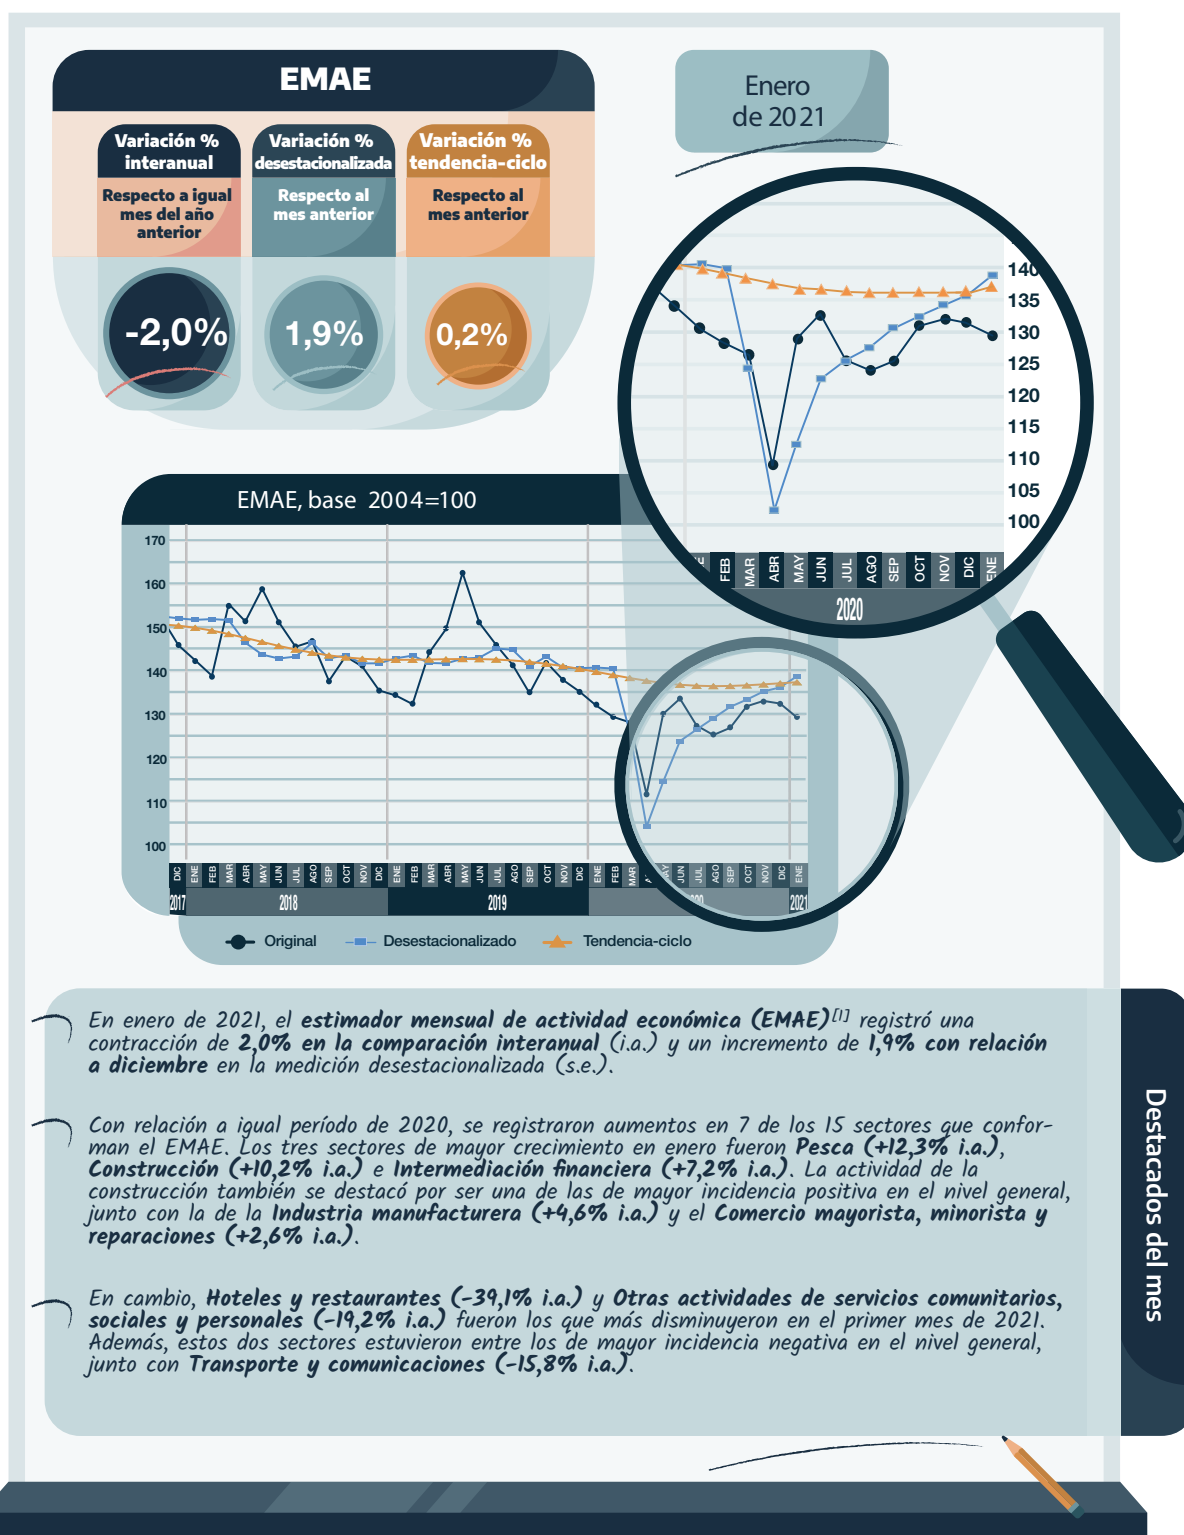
EMAE

Variación % interanual
Respecto a igual mes del año anterior
-2,0%

Variación % desestacionalizada
Respecto al mes anterior
1,9%

Variación % tendencia-ciclo
Respecto al mes anterior
0,2%

Enero de 2021

140
135
130
125
120
115
110
105
100
FEB MAR ABR MAY JUN JUL AGO SEP OCT NOV DIC ENE
2020

EMAE, base 2004=100

170
160
150
140
130
120
110
100
DIC ENE FEB MAR ABR MAY JUN JUL AGO SEP OCT NOV DIC ENE FEB MAR ABR MAY JUN JUL AGO SEP OCT NOV DIC ENE FEB MAR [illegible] MAY JUN JUL AGO SEP OCT NOV DIC ENE
2017 2018 2019 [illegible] 2021

Original Desestacionalizado Tendencia-ciclo

En enero de 2021, el estimador mensual de actividad económica (EMAE)[1] registró una contracción de 2,0% en la comparación interanual (i.a.) y un incremento de 1,9% con relación a diciembre en la medición desestacionalizada (s.e.).

Con relación a igual período de 2020, se registraron aumentos en 7 de los 15 sectores que conforman el EMAE. Los tres sectores de mayor crecimiento en enero fueron Pesca (+12,3% i.a.), Construcción (+10,2% i.a.) e Intermediación financiera (+7,2% i.a.). La actividad de la construcción también se destacó por ser una de las de mayor incidencia positiva en el nivel general, junto con la de la Industria manufacturera (+4,6% i.a.) y el Comercio mayorista, minorista y reparaciones (+2,6% i.a.).

En cambio, Hoteles y restaurantes (-39,1% i.a.) y Otras actividades de servicios comunitarios, sociales y personales (-19,2% i.a.) fueron los que más disminuyeron en el primer mes de 2021. Además, estos dos sectores estuvieron entre los de mayor incidencia negativa en el nivel general, junto con Transporte y comunicaciones (-15,8% i.a.).

Destacados del mes